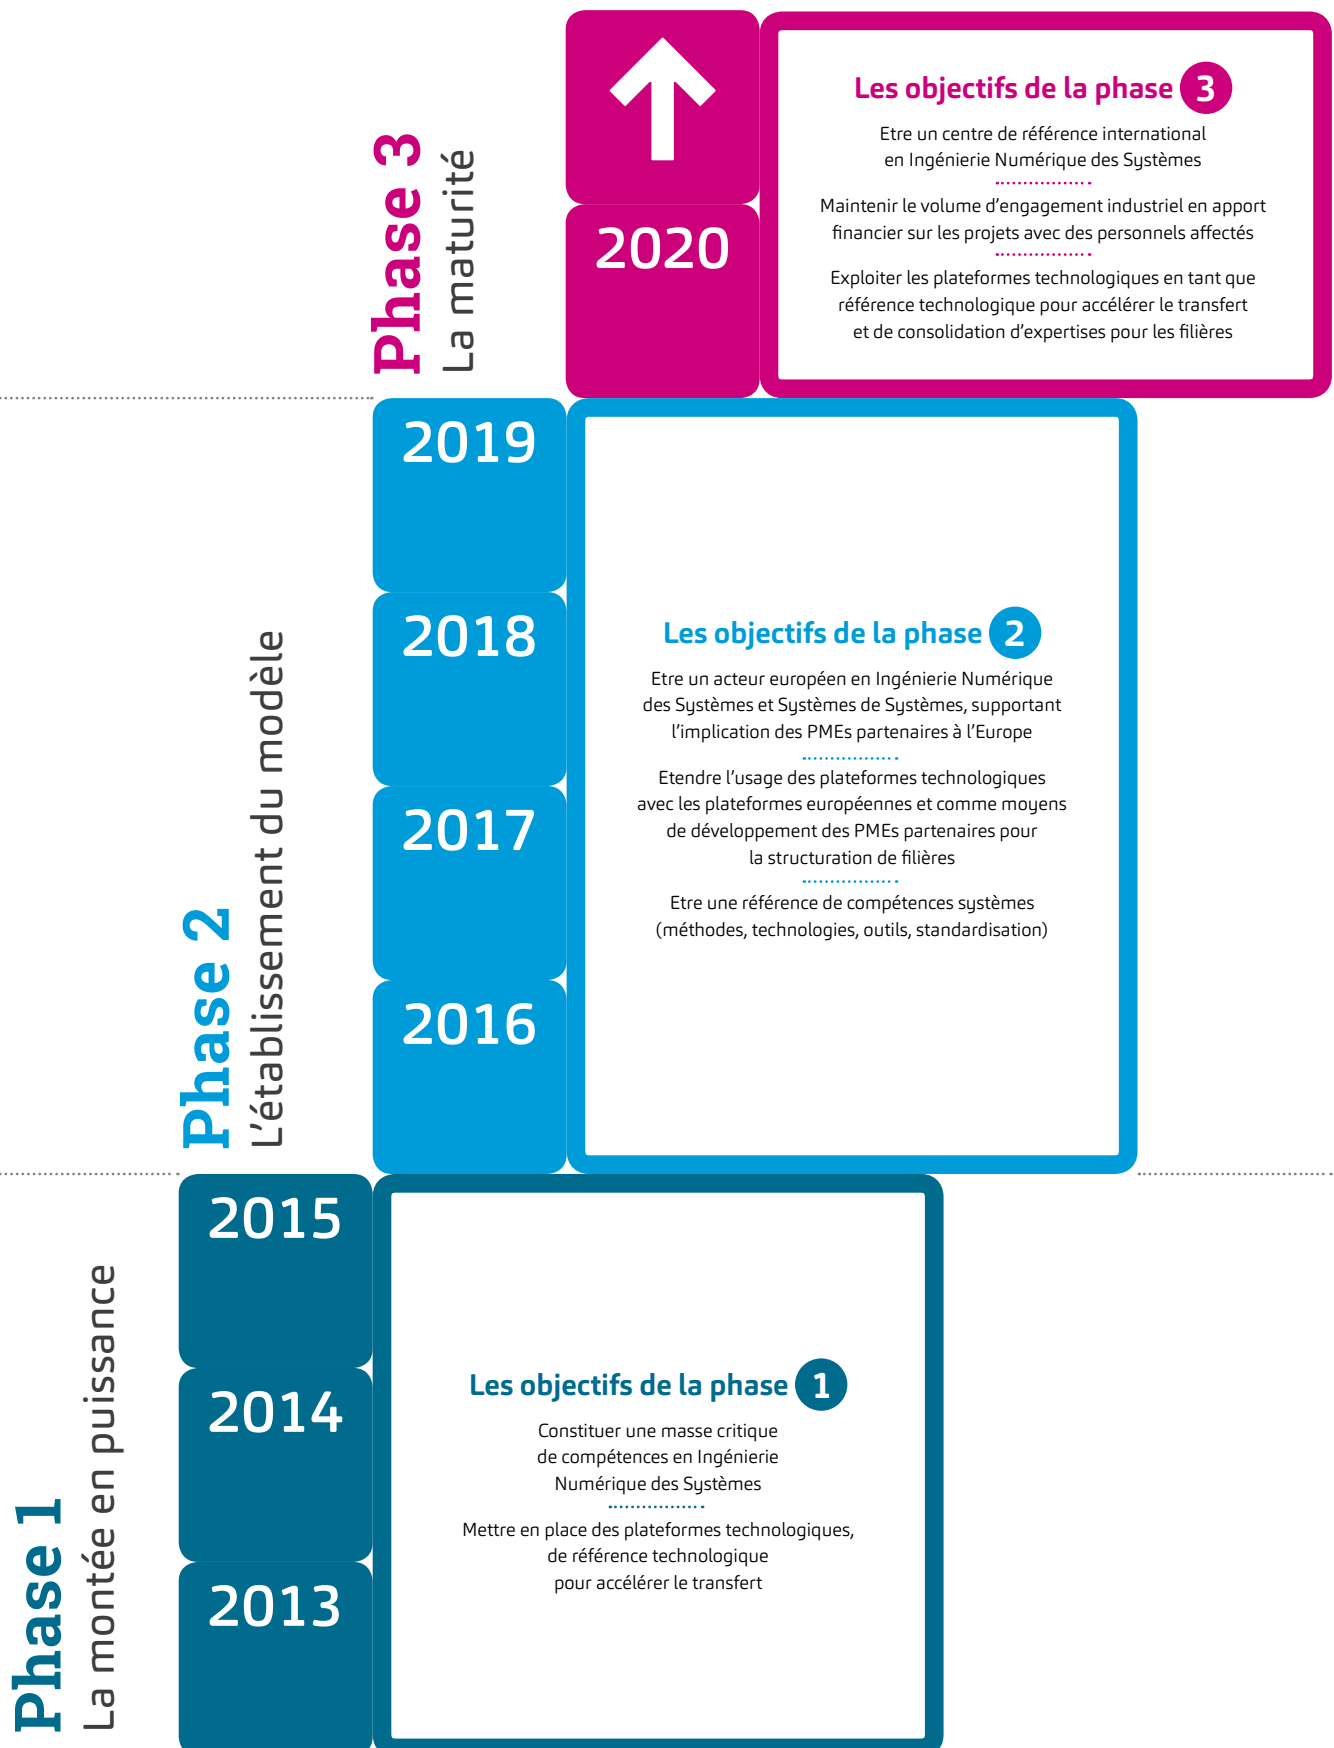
Phase 3
La maturité

2020

Les objectifs de la phase 3

Etre un centre de référence international en Ingénierie Numérique des Systèmes

Maintenir le volume d'engagement industriel en apport financier sur les projets avec des personnels affectés

Exploiter les plateformes technologiques en tant que référence technologique pour accélérer le transfert et de consolidation d'expertises pour les filières

Phase 2
L'établissement du modèle

2019

2018

2017

2016

Les objectifs de la phase 2

Etre un acteur européen en Ingénierie Numérique des Systèmes et Systèmes de Systèmes, supportant l'implication des PMEs partenaires à l'Europe

Etendre l'usage des plateformes technologiques avec les plateformes européennes et comme moyens de développement des PMEs partenaires pour la structuration de filières

Etre une référence de compétences systèmes (méthodes, technologies, outils, standardisation)

Phase 1
La montée en puissance

2015

2014

2013

Les objectifs de la phase 1

Constituer une masse critique de compétences en Ingénierie Numérique des Systèmes

Mettre en place des plateformes technologiques, de référence technologique pour accélérer le transfert